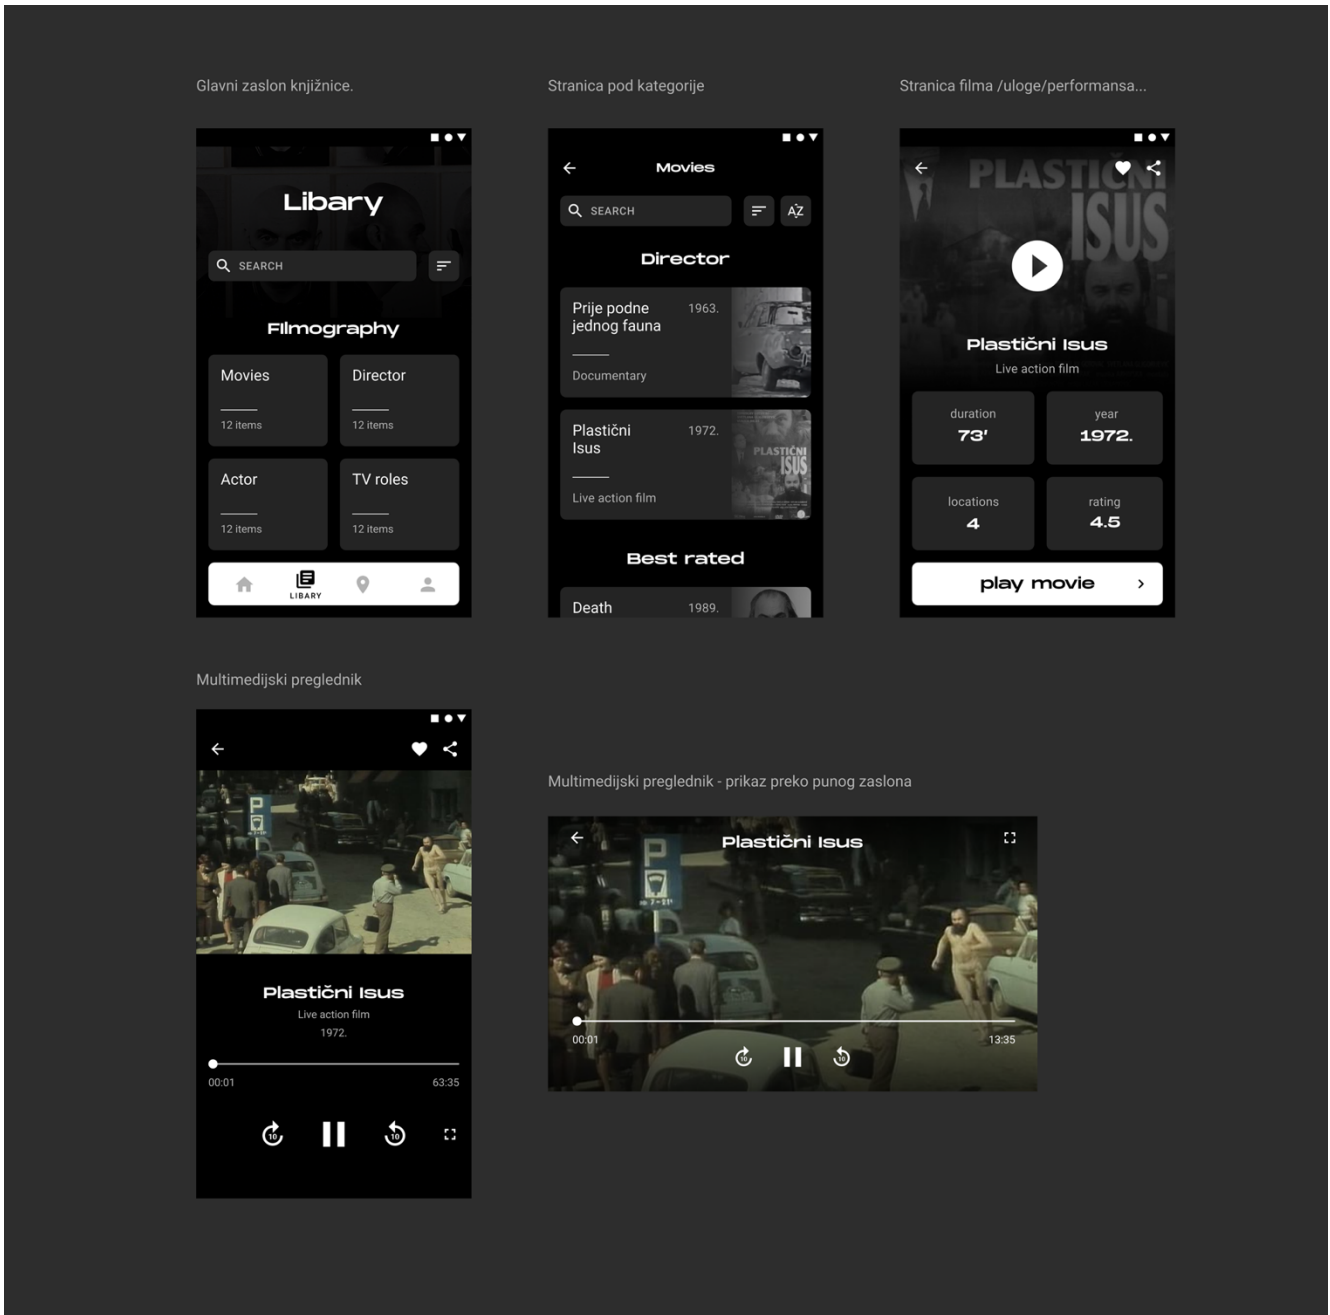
Glavni zaslon knjižnice.

Libary

SEARCH

Filmography

Movies
12 items

Director
12 items

Actor
12 items

TV roles
12 items

LIBARY

Stranica pod kategorije

Movies

SEARCH

AZ

Director

Prije podne jednog fauna 1963.
Documentary

Plastični Isus 1972.
Live action film

PLASTIČNI ISUS

Best rated

Death 1989.

Stranica filma /uloge/performansa...

PLASTIČNI ISUS

Plastični Isus
Live action film

duration
73'

year
1972.

locations
4

rating
4.5

play movie

Multimedijski preglednik

Plastični Isus
Live action film
1972.

00:01 63:35

10 10

Multimedijski preglednik - prikaz preko punog zaslona

Plastični Isus

00:01 13:35

10 10